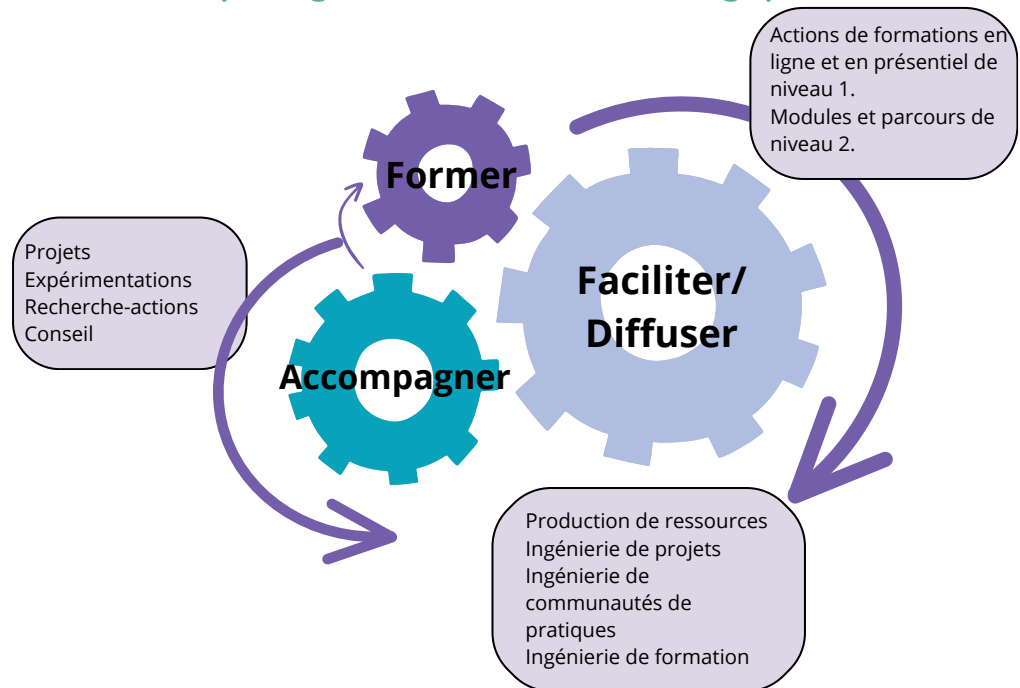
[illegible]

Actions de formations en ligne et en présentiel de niveau 1.
Modules et parcours de niveau 2.

Former

Projets
Expérimentations
Recherche-actions
Conseil

Faciliter/ Diffuser

Accompagner

Production de ressources
Ingénierie de projets
Ingénierie de communautés de pratiques
Ingénierie de formation